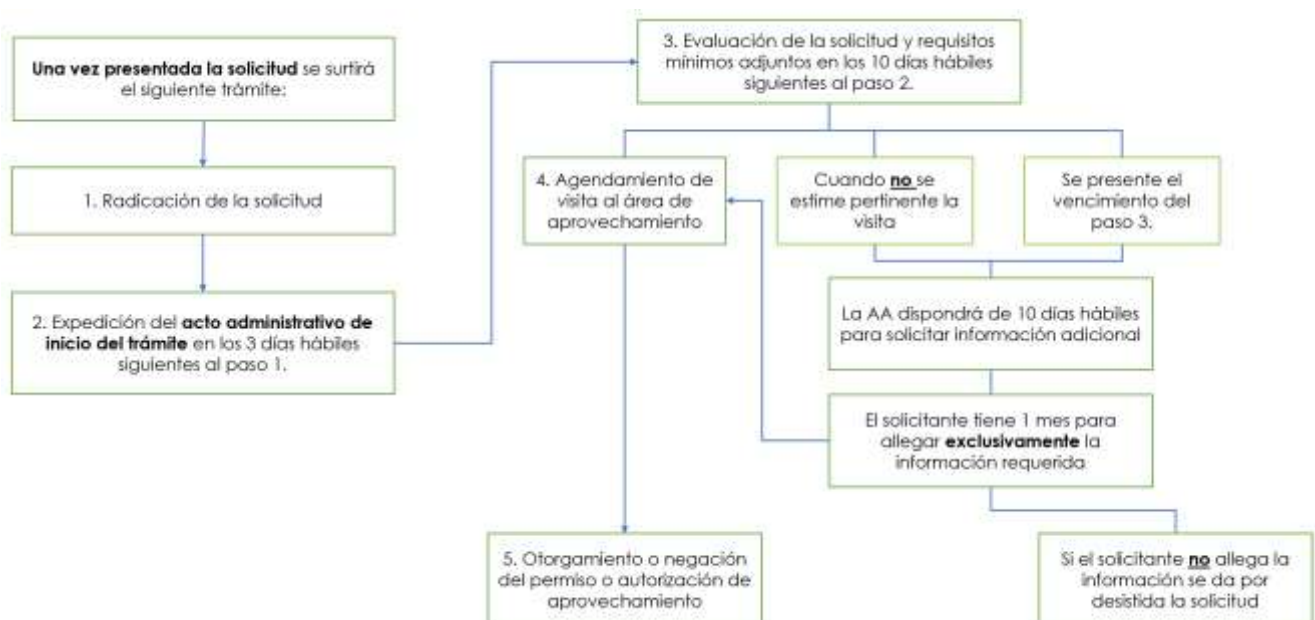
**Una vez presentada la solicitud** se surtirá el siguiente trámite:

1. Radicación de la solicitud

2. Expedición del **acto administrativo de inicio del trámite** en los 3 días hábiles siguientes al paso 1.

3. Evaluación de la solicitud y requisitos mínimos adjuntos en los 10 días hábiles siguientes al paso 2.

4. Agendamiento de visita al área de aprovechamiento

Cuando **no** se estime pertinente la visita

Se presente el vencimiento del paso 3.

La AA dispondrá de 10 días hábiles para solicitar información adicional

El solicitante tiene 1 mes para allegar **exclusivamente** la información requerida

5. Otorgamiento o negación del permiso o autorización de aprovechamiento

Si el solicitante **no** allega la información se da por desistida la solicitud